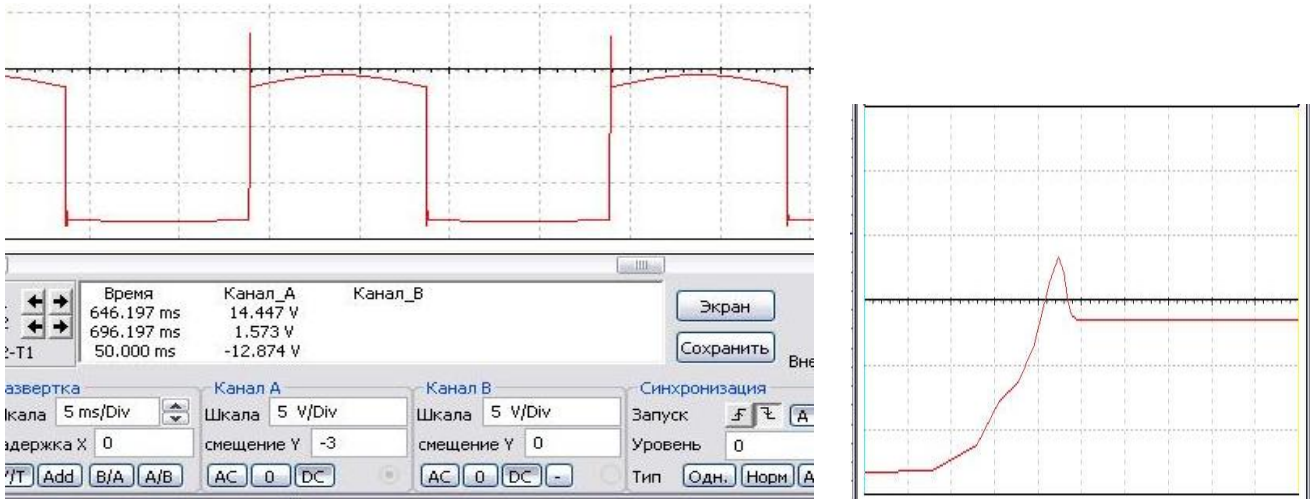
| Время | Канал_A | Канал_B |
|---|---|---|
| 646.197 ms | 14.447 V | |
| 696.197 ms | 1.573 V | |
| 50.000 ms | -12.874 V | |

2-T1

Экран
Сохранить
Вне

азвертка
Шкала 5 ms/Div
адержка X 0
Y/T Add B/A A/B

Канал A
Шкала 5 V/Div
смещение Y -3
AC 0 DC

Канал B
Шкала 5 V/Div
смещение Y 0
AC 0 DC -

Синхронизация
Запуск A
Уровень 0
Тип Одн. Норм A